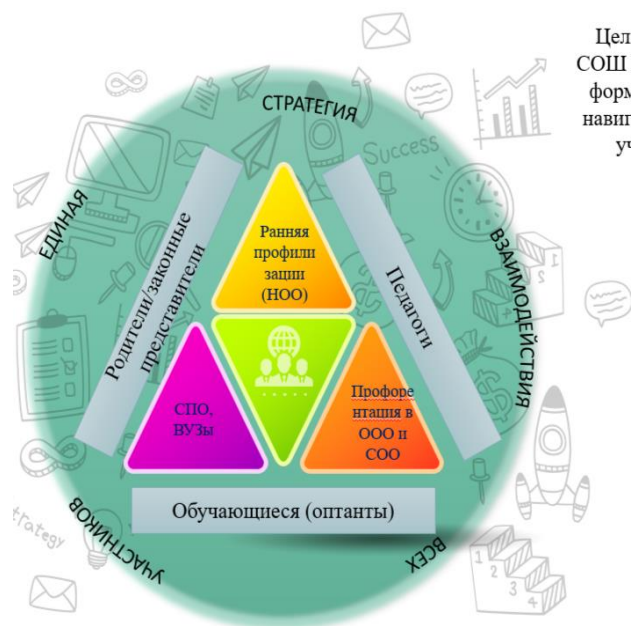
Цел
СОШ
форм
навиг
уч

СТРАТЕГИЯ

ЕДИНАЯ

ВЗАИМОДЕЙСТВИЯ

Success

Родители/законные представители

Педагоги

Ранняя профилизация (НОО)

СПО, ВУЗы

Профориентация в ООО и СОО

Обучающиеся (оптанты)

УЧАСТНИКОВ

ВСЕХ

strategy